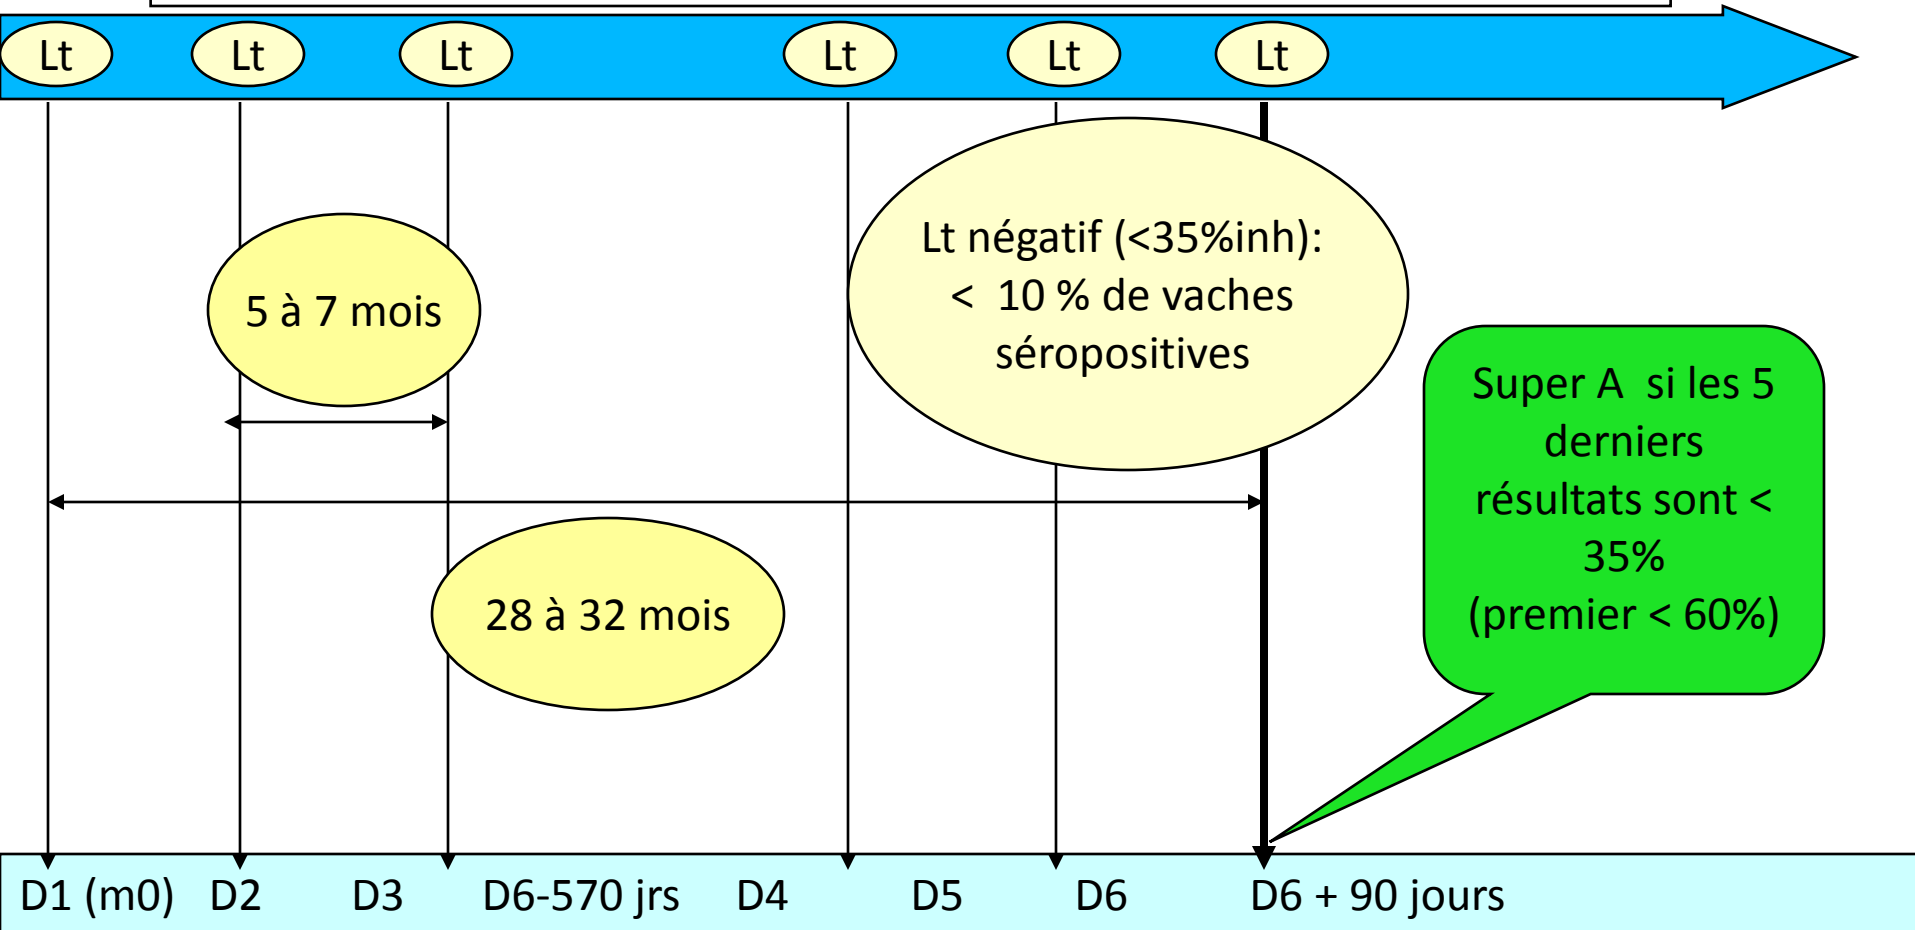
Lt Lt Lt Lt Lt Lt

5 à 7 mois

Lt négatif (<35%inh): < 10 % de vaches séropositives

Super A si les 5 derniers résultats sont < 35% (premier < 60%)

28 à 32 mois

D1 (m0) D2 D3 D6-570 jrs D4 D5 D6 D6 + 90 jours